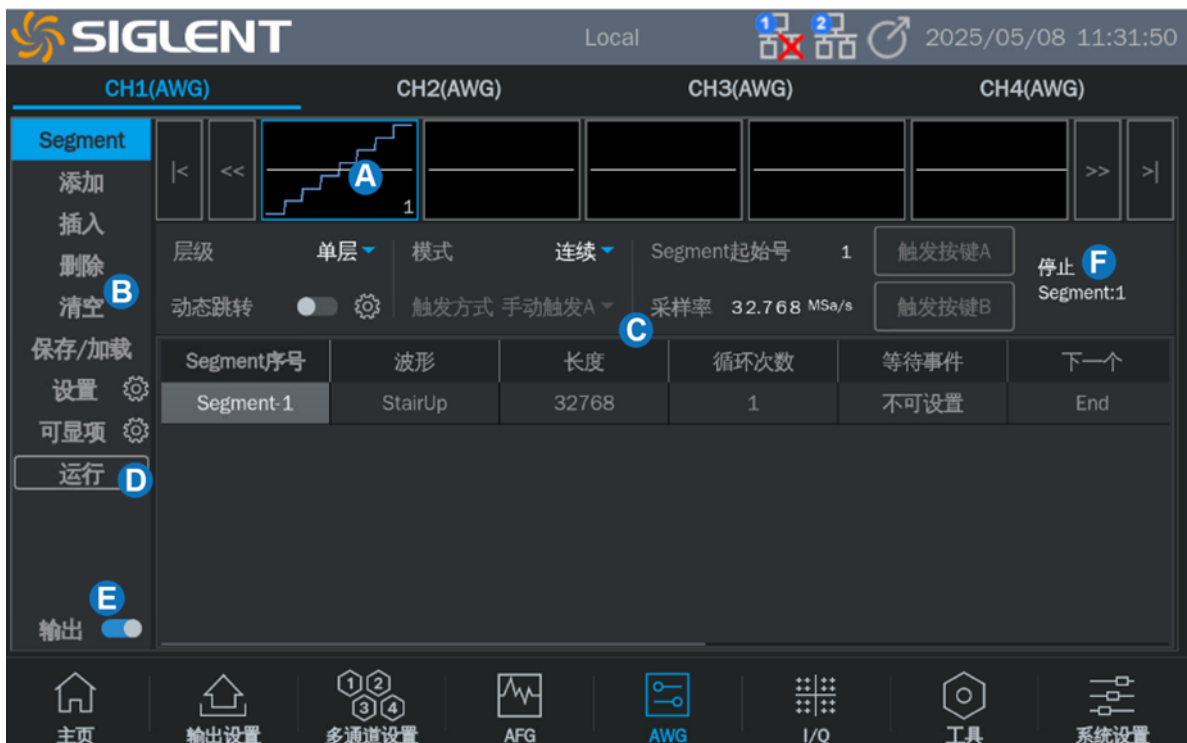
SIGLENT Local 1 2 2025/05/08 11:31:50

CH1(AWG) CH2(AWG) CH3(AWG) CH4(AWG)

Segment
添加
插入
删除
清空 B
保存/加载
设置
可显项
运行 D

|< << A 1 >> >|

层级 单层
模式 连续
Segment起始号 1
触发按键A
停止 F
Segment:1
动态跳转
触发方式 手动触发A
C
采样率 32.768 MSa/s
触发按键B

| Segment序号 | 波形 | 长度 | 循环次数 | 等待事件 | 下一个 |
|---|---|---|---|---|---|
| Segment-1 | StairUp | 32768 | 1 | 不可设置 | End |

E
输出

主页 输出设置 1 2 3 4 多通道设置 AFG AWG I/Q 工具 系统设置